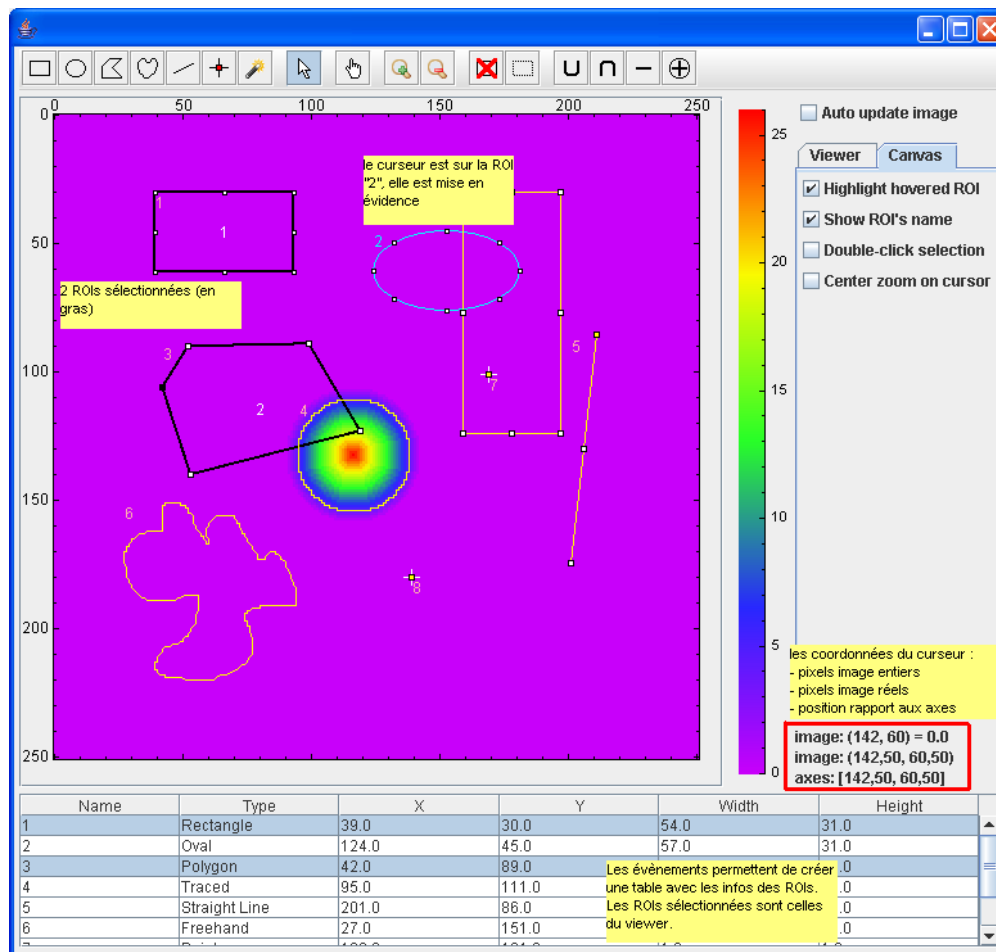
0 50 100 150 200 250

0

50

100

150

200

250

1

1

le curseur est sur la ROI "2", elle est mise en évidence

2

2 ROIs sélectionnées (en gras)

3

2

4

5

7

6

8

25

20

15

10

5

0

Auto update image

Viewer | Canvas

Highlight hovered ROI

Show ROI's name

Double-click selection

Center zoom on cursor

les coordonnées du curseur :
- pixels image entiers
- pixels image réels
- position rapport aux axes

image: (142, 60) = 0.0
image: (142,50, 60,50)
axes: [142,50, 60,50]

| Name | Type | X | Y | Width | Height |
|---|---|---|---|---|---|
| 1 | Rectangle | 39.0 | 30.0 | 54.0 | 31.0 |
| 2 | Oval | 124.0 | 45.0 | 57.0 | 31.0 |
| 3 | Polygon | 42.0 | 89.0 | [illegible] | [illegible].0 |
| 4 | Traced | 95.0 | 111.0 | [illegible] | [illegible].0 |
| 5 | Straight Line | 201.0 | 86.0 | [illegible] | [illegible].0 |
| 6 | Freehand | 27.0 | 151.0 | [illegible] | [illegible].0 |

Les évènements permettent de créer une table avec les infos des ROIs. Les ROIs sélectionnées sont celles du viewer.